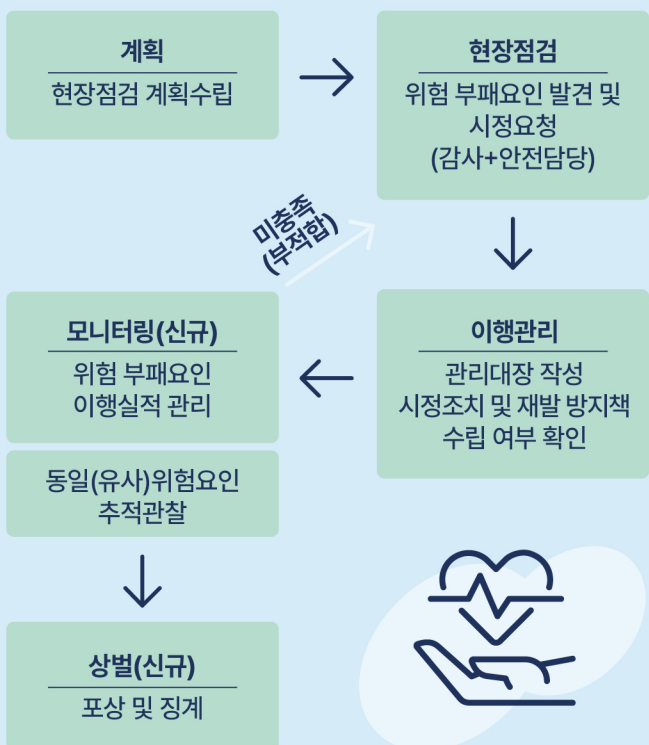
계획

현장점검 계획수립

현장점검

위험 부패요인 발견 및 시정요청 (감사+안전담당)

미충족 (부적합)

모니터링(신규)

위험 부패요인 이행실적 관리

이행관리

관리대장 작성 시정조치 및 재발 방지책 수립 여부 확인

동일(유사)위험요인 추적관찰

상벌(신규)

포상 및 징계